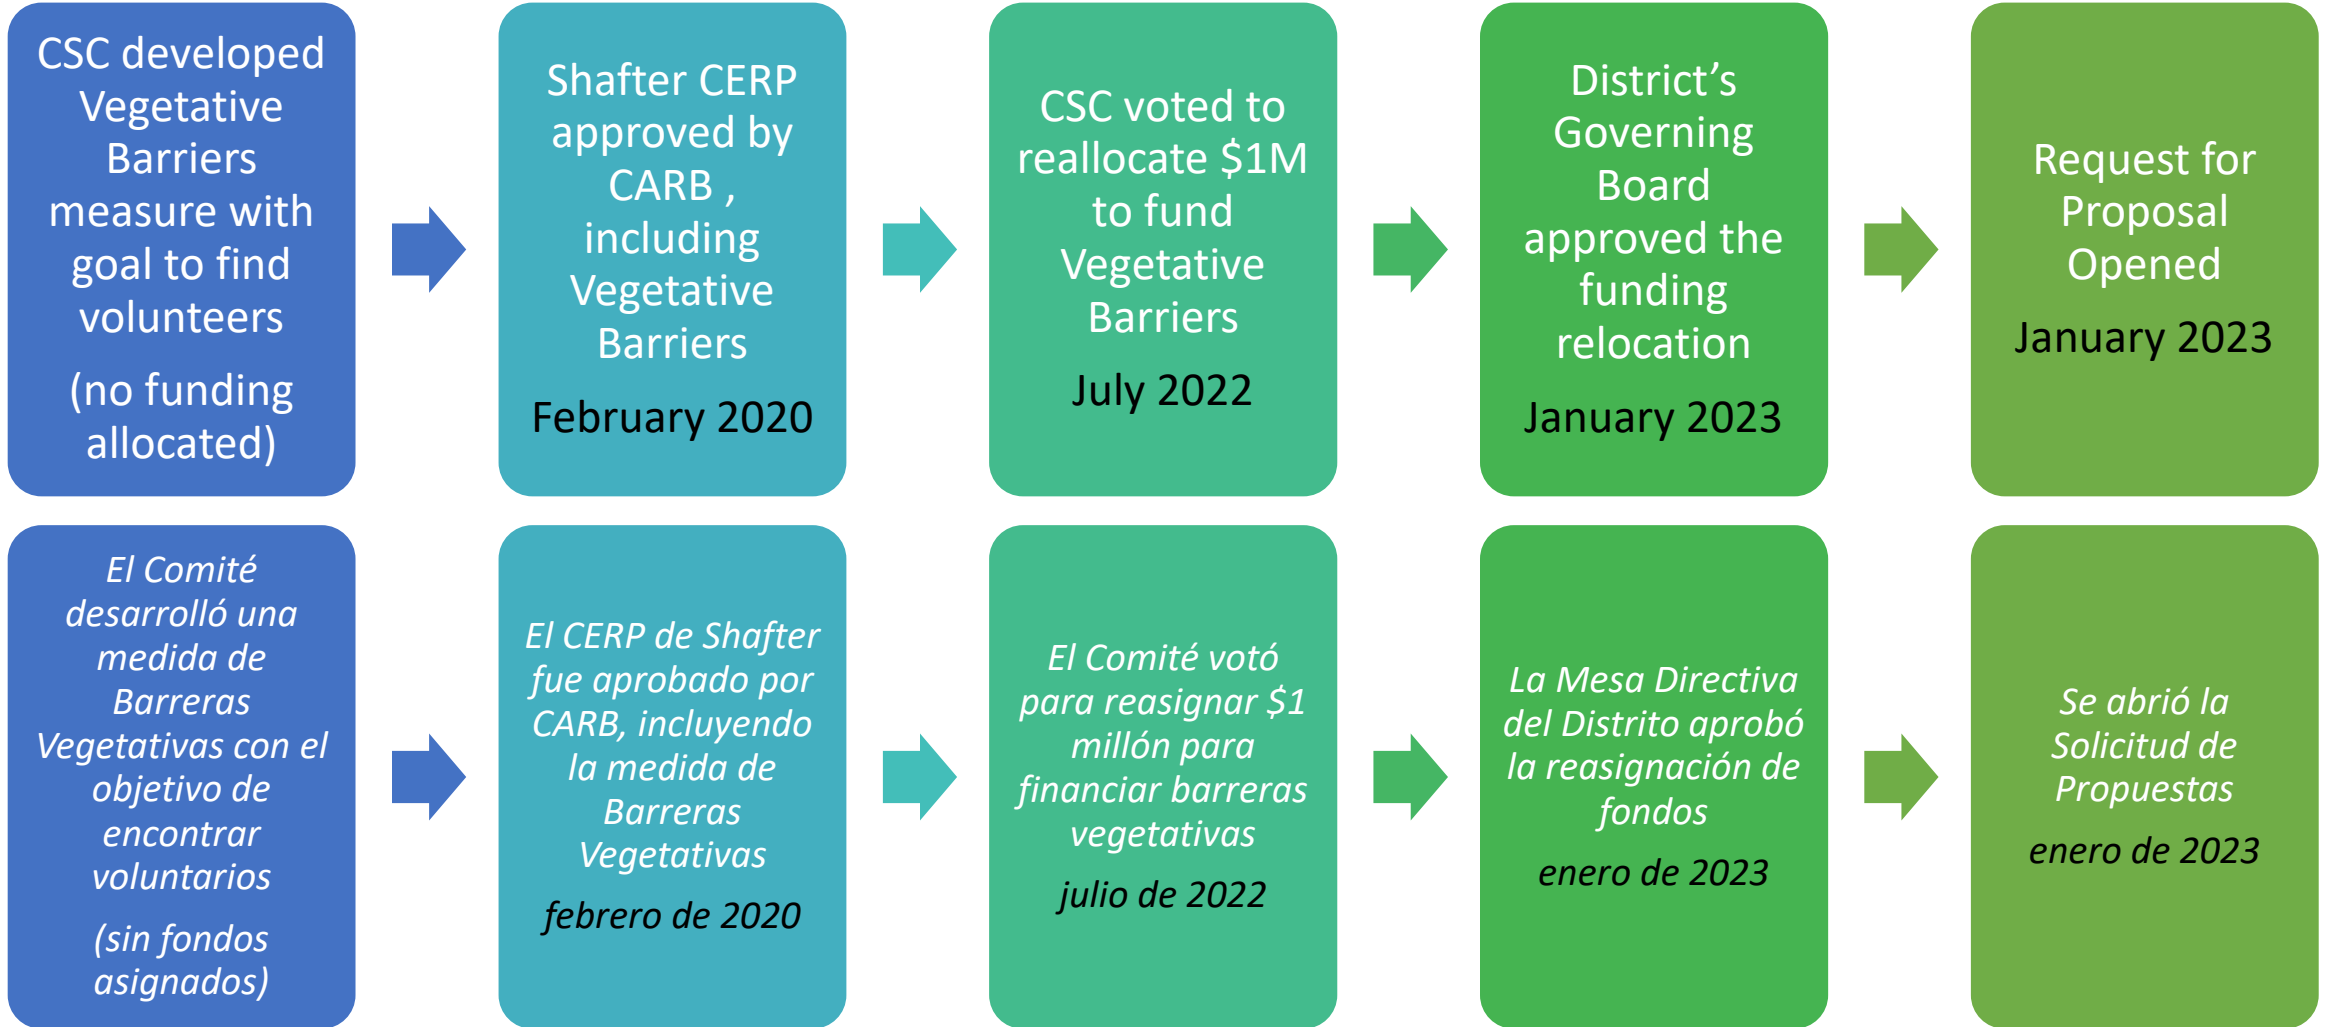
CSC developed Vegetative Barriers measure with goal to find volunteers

(no funding allocated)

Shafter CERP approved by CARB , including Vegetative Barriers

February 2020

CSC voted to reallocate \$1M to fund Vegetative Barriers

July 2022

District's Governing Board approved the funding relocation

January 2023

Request for Proposal Opened

January 2023

El Comité desarrolló una medida de Barreras Vegetativas con el objetivo de encontrar voluntarios

(sin fondos asignados)

El CERP de Shafter fue aprobado por CARB, incluyendo la medida de Barreras Vegetativas

febrero de 2020

El Comité votó para reasignar \$1 millón para financiar barreras vegetativas

julio de 2022

La Mesa Directiva del Distrito aprobó la reasignación de fondos

enero de 2023

Se abrió la Solicitud de Propuestas

enero de 2023